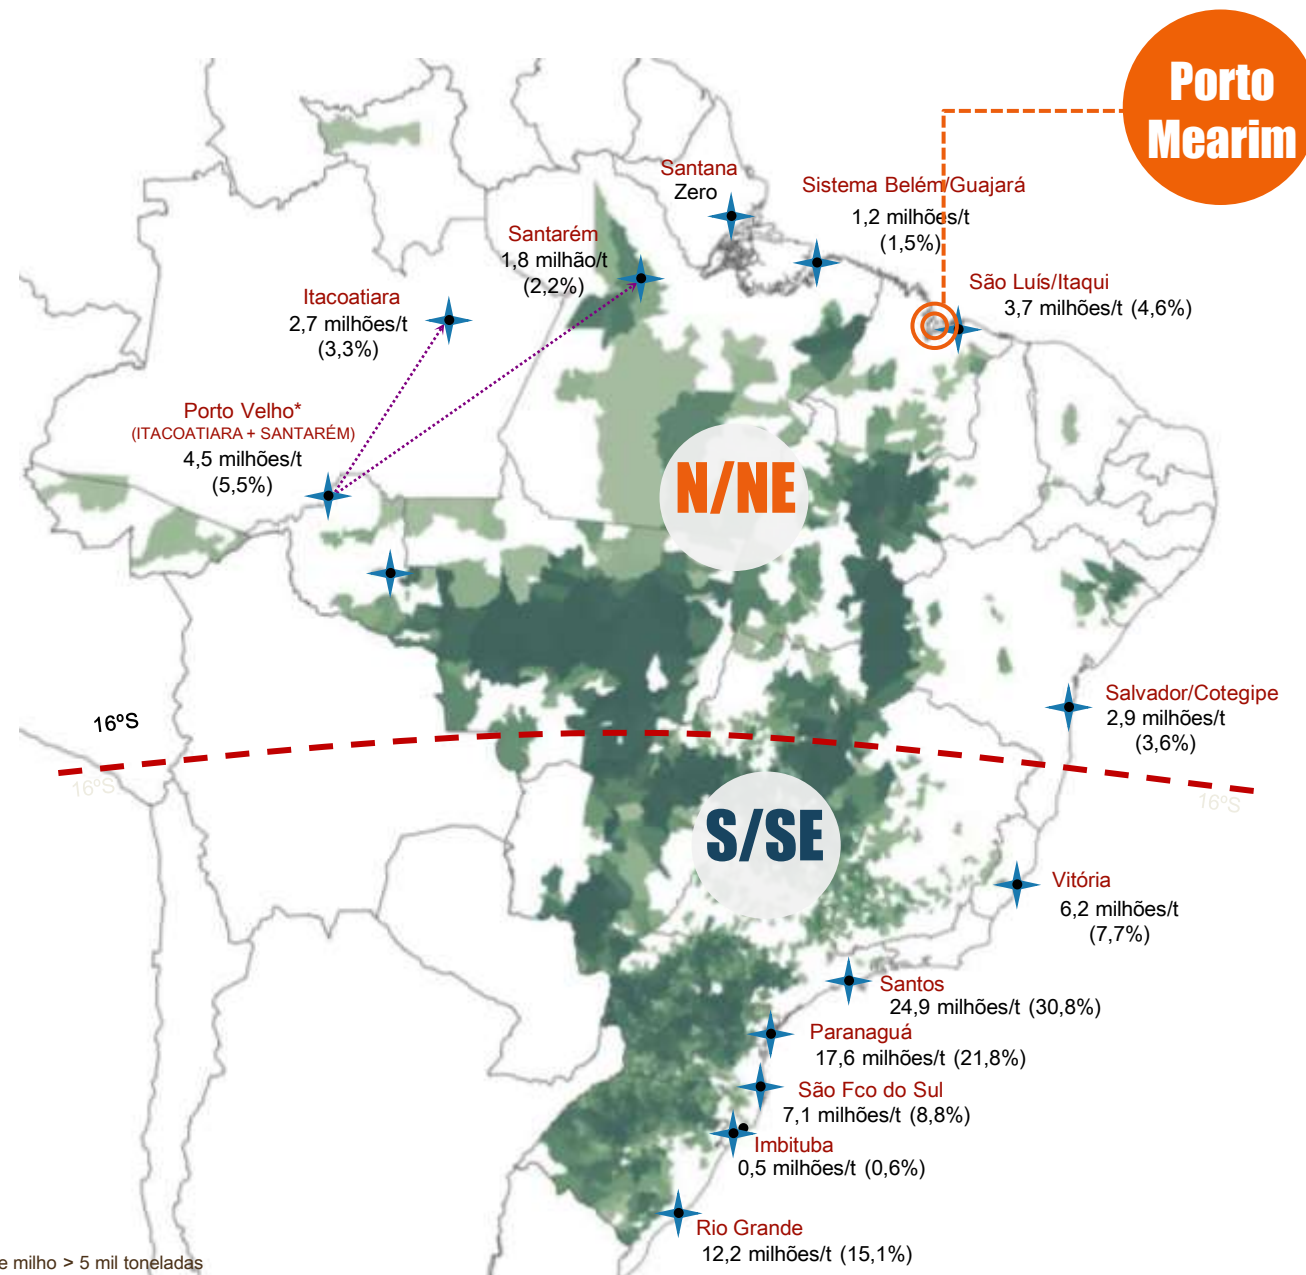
Porto Mearim

Santana
Zero

Sistema Belém/Guajará
1,2 milhões/t
(1,5%)

Santarém
1,8 milhão/t
(2,2%)

Itacoatiara
2,7 milhões/t
(3,3%)

São Luís/Itaqui
3,7 milhões/t (4,6%)

Porto Velho*
(ITACOATIARA + SANTARÉM)
4,5 milhões/t
(5,5%)

N/NE

Salvador/Cotegipe
2,9 milhões/t
(3,6%)

16ºS

16ºS

16ºS

S/SE

Vitória
6,2 milhões/t
(7,7%)

Santos
24,9 milhões/t (30,8%)

Paranaguá
17,6 milhões/t (21,8%)

São Fco do Sul
7,1 milhões/t (8,8%)

Imbituba
0,5 milhões/t (0,6%)

Rio Grande
12,2 milhões/t (15,1%)

e milho > 5 mil toneladas